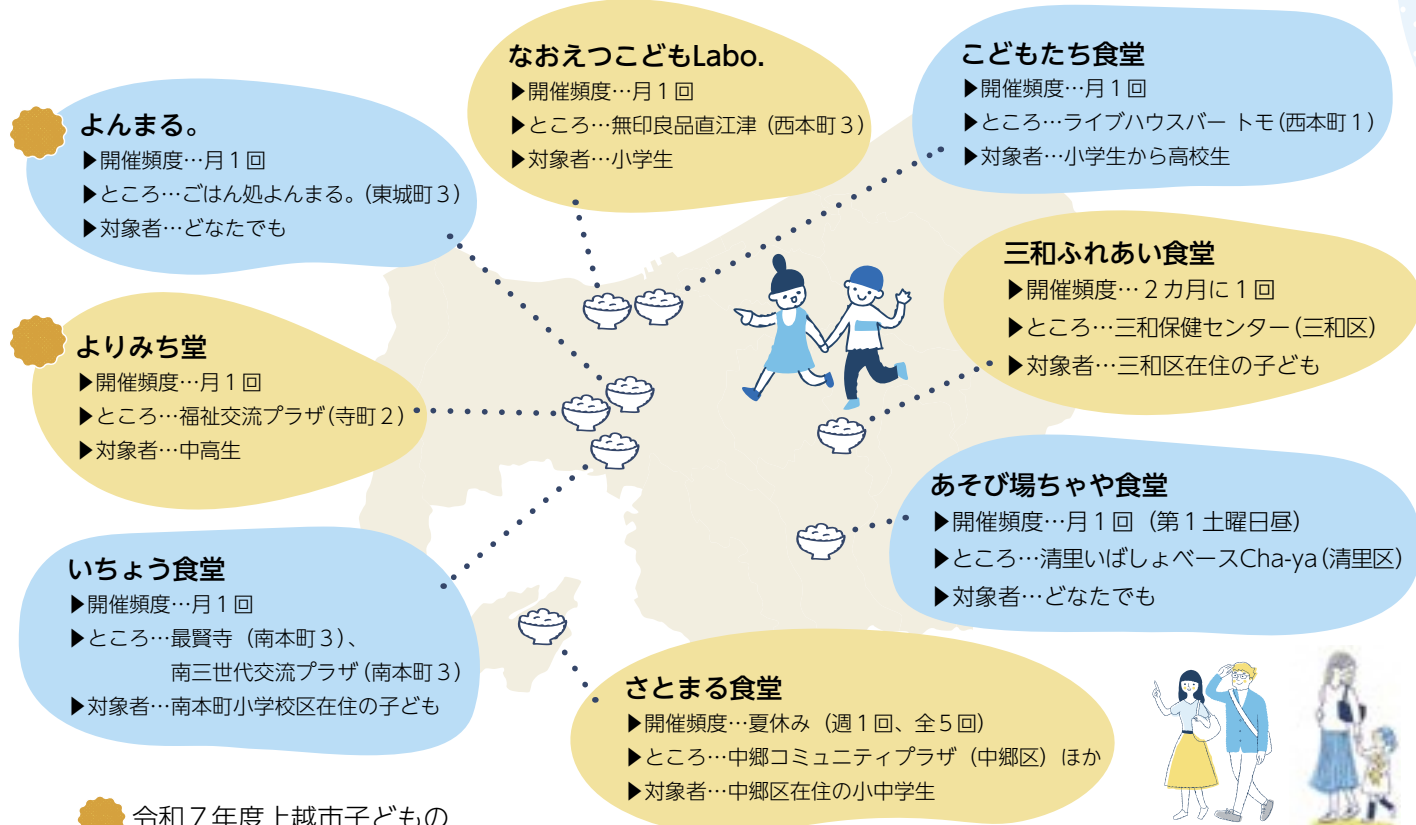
なおえつこどもLabo.
▶開催頻度…月１回
▶ところ…無印良品直江津（西本町３）
▶対象者…小学生

こどもたち食堂
▶開催頻度…月１回
▶ところ…ライブハウスバー トモ（西本町１）
▶対象者…小学生から高校生

よんまる。
▶開催頻度…月１回
▶ところ…ごはん処よんまる。（東城町３）
▶対象者…どなたでも

三和ふれあい食堂
▶開催頻度…２カ月に１回
▶ところ…三和保健センター（三和区）
▶対象者…三和区在住の子ども

よりみち堂
▶開催頻度…月１回
▶ところ…福祉交流プラザ（寺町２）
▶対象者…中高生

あそび場ちゃや食堂
▶開催頻度…月１回（第１土曜日昼）
▶ところ…清里いばしょベースCha-ya（清里区）
▶対象者…どなたでも

いちょう食堂
▶開催頻度…月１回
▶ところ…最賢寺（南本町３）、南三世代交流プラザ（南本町３）
▶対象者…南本町小学校区在住の子ども

さとまる食堂
▶開催頻度…夏休み（週１回、全５回）
▶ところ…中郷コミュニティプラザ（中郷区）ほか
▶対象者…中郷区在住の小中学生

令和７年度上越市子どもの